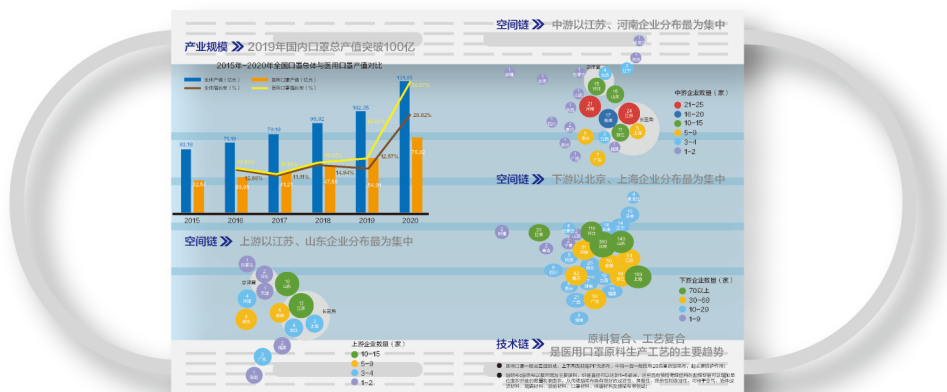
产业规模 2019年国内口罩总产值突破100亿

2015年-2020年全国口罩整体与医用口罩产值对比

整体产值（亿元）
医用口罩产值（亿元）
整体增长率（%）
医用口罩增长率（%）

| | 2015 | 2016 | 2017 | 2018 | 2019 | 2020 |
|---|---|---|---|---|---|---|
| 整体产值 | 63.18 | 70.10 | 79.12 | 90.92 | 102.35 | 131.25 |
| 医用口罩产值 | | | | | | |

26.62%
12.57%
14.84%
11.11%
10.86%

空间链 上游以江苏、山东企业分布最为集中

上游企业数量（家）
10~15
5~9
3~4
1~2

空间链 中游以江苏、河南企业分布最为集中

中游企业数量（家）
21~25
16~20
10~15
5~9
3~4
1~2

空间链 下游以北京、上海企业分布最为集中

下游企业数量（家）
70以上
30~69
10~29
1~9

技术链 原料复合、工艺复合是医用口罩原料生产工艺的主要趋势